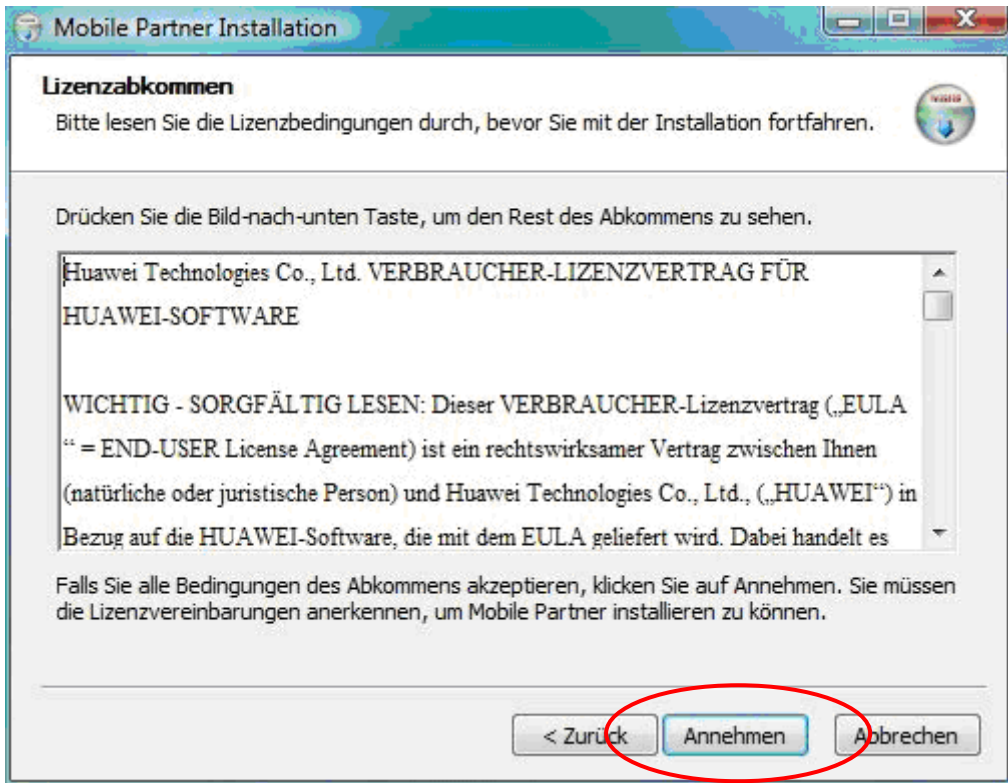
Mobile Partner Installation

Lizenzabkommen
Bitte lesen Sie die Lizenzbedingungen durch, bevor Sie mit der Installation fortfahren.

Drücken Sie die Bild-nach-unten Taste, um den Rest des Abkommens zu sehen.

Huawei Technologies Co., Ltd. VERBRAUCHER-LIZENZVERTRAG FÜR HUAWEI-SOFTWARE

WICHTIG - SORGFÄLTIG LESEN: Dieser VERBRAUCHER-Lizenzvertrag („EULA " = END-USER License Agreement) ist ein rechtswirksamer Vertrag zwischen Ihnen (natürliche oder juristische Person) und Huawei Technologies Co., Ltd., („HUAWEI") in Bezug auf die HUAWEI-Software, die mit dem EULA geliefert wird. Dabei handelt es

Falls Sie alle Bedingungen des Abkommens akzeptieren, klicken Sie auf Annehmen. Sie müssen die Lizenzvereinbarungen anerkennen, um Mobile Partner installieren zu können.

< Zurück Annehmen Abbrechen